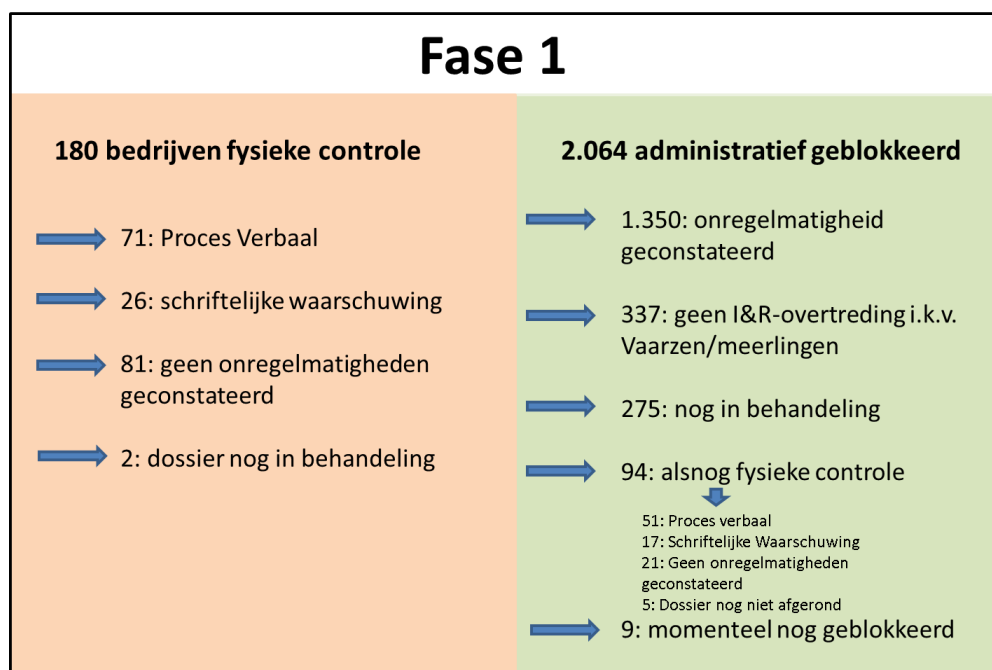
Fase 1

180 bedrijven fysieke controle

71: Proces Verbaal

26: schriftelijke waarschuwing

81: geen onregelmatigheden geconstateerd

2: dossier nog in behandeling

2.064 administratief geblokkeerd

1.350: onregelmatigheid geconstateerd

337: geen I&R-overtreding i.k.v. Vaarzen/meerlingen

275: nog in behandeling

94: alsnog fysieke controle

51: Proces verbaal
17: Schriftelijke Waarschuwing
21: Geen onregelmatigheden geconstateerd
5: Dossier nog niet afgerond

9: momenteel nog geblokkeerd